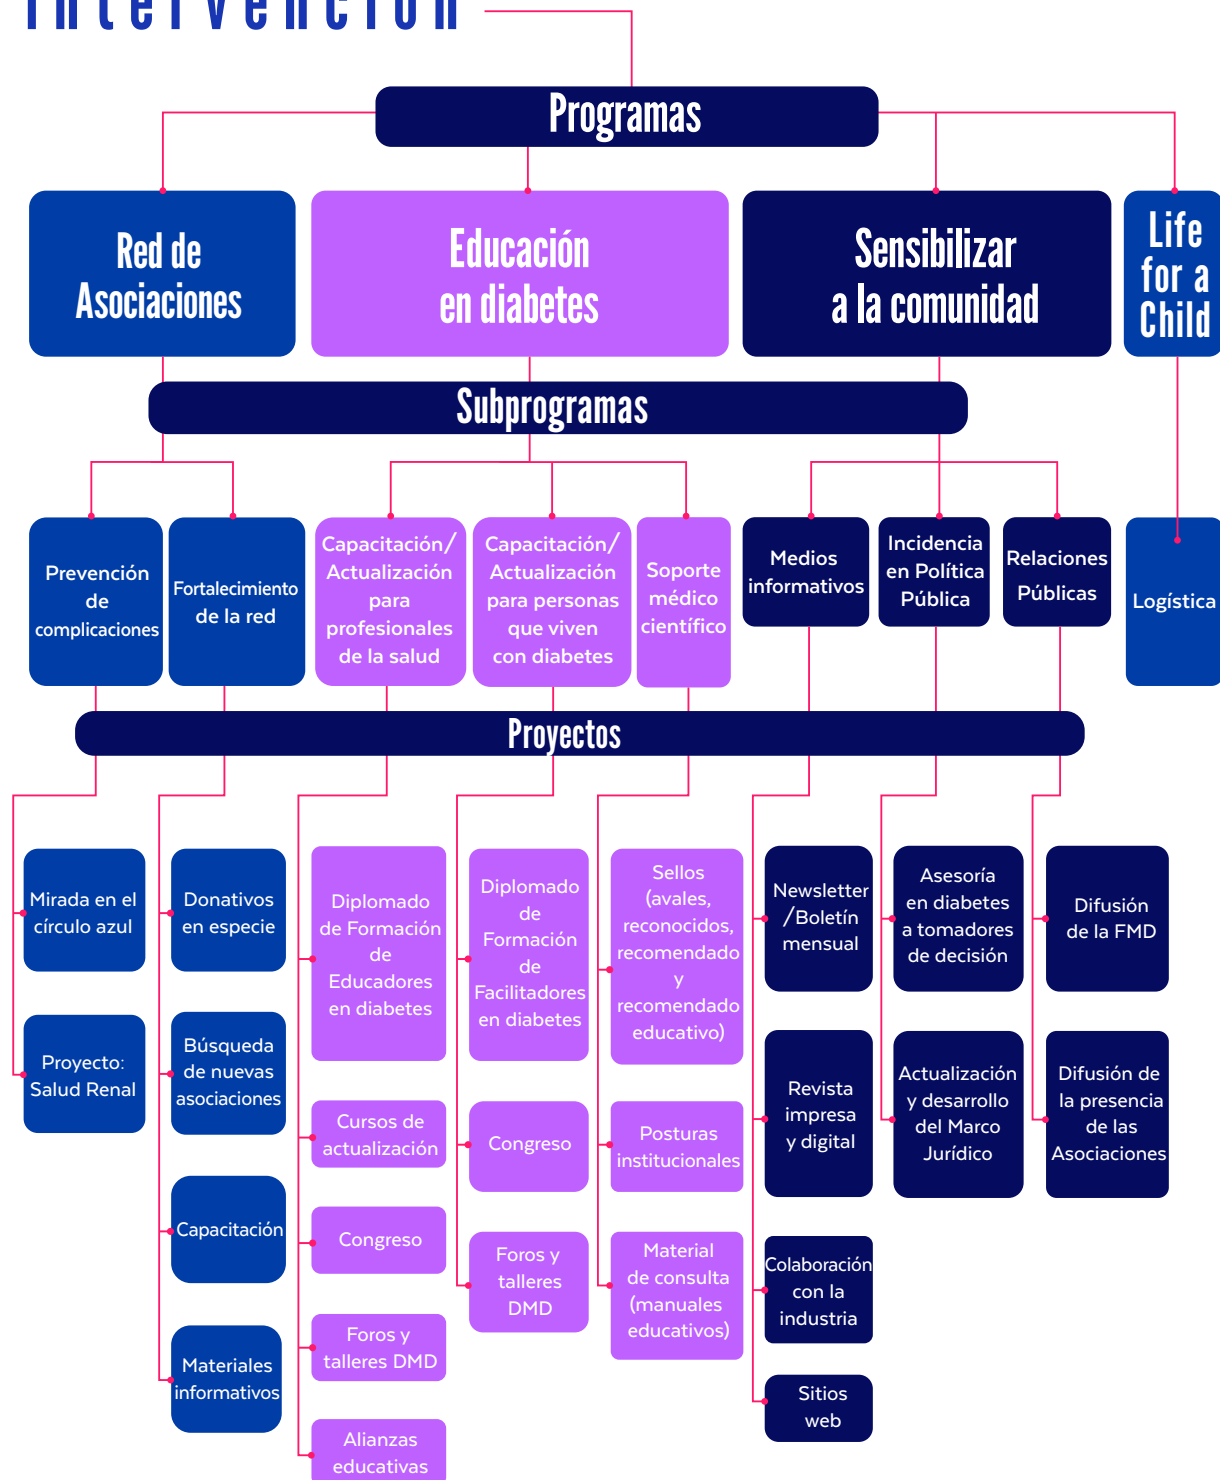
Intervención

Programas

Red de Asociaciones

Educación en diabetes

Sensibilizar a la comunidad

Life for a Child

Subprogramas

Prevención de complicaciones

Fortalecimiento de la red

Capacitación/ Actualización para profesionales de la salud

Capacitación/ Actualización para personas que viven con diabetes

Soporte médico científico

Medios informativos

Incidencia en Política Pública

Relaciones Públicas

Logística

Proyectos

Mirada en el círculo azul

Proyecto: Salud Renal

Donativos en especie

Búsqueda de nuevas asociaciones

Capacitación

Materiales informativos

Diplomado de Formación de Educadores en diabetes

Cursos de actualización

Congreso

Foros y talleres DMD

Alianzas educativas

Diplomado de Formación de Facilitadores en diabetes

Congreso

Foros y talleres DMD

Sellos (avales, reconocidos, recomendado y recomendado educativo)

Posturas institucionales

Material de consulta (manuales educativos)

Newsletter /Boletín mensual

Revista impresa y digital

Colaboración con la industria

Sitios web

Asesoría en diabetes a tomadores de decisión

Actualización y desarrollo del Marco Jurídico

Difusión de la FMD

Difusión de la presencia de las Asociaciones